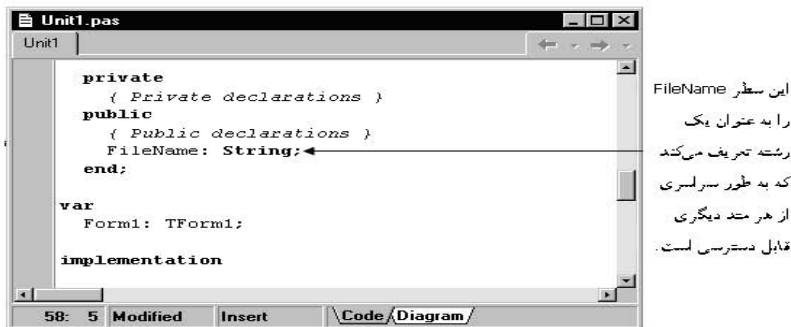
Unit1.pas

Unit1

private
{ Private declarations }
public
{ Public declarations }
FileName: String;
end;

var
Form1: TForm1;

implementation

58: 5 Modified Insert \Code /Diagram/

این سطر FileName را به عنوان یک رشته تعریف می‌کند که به طور سراسری از هر متد دیگری قابل دسترسی است.